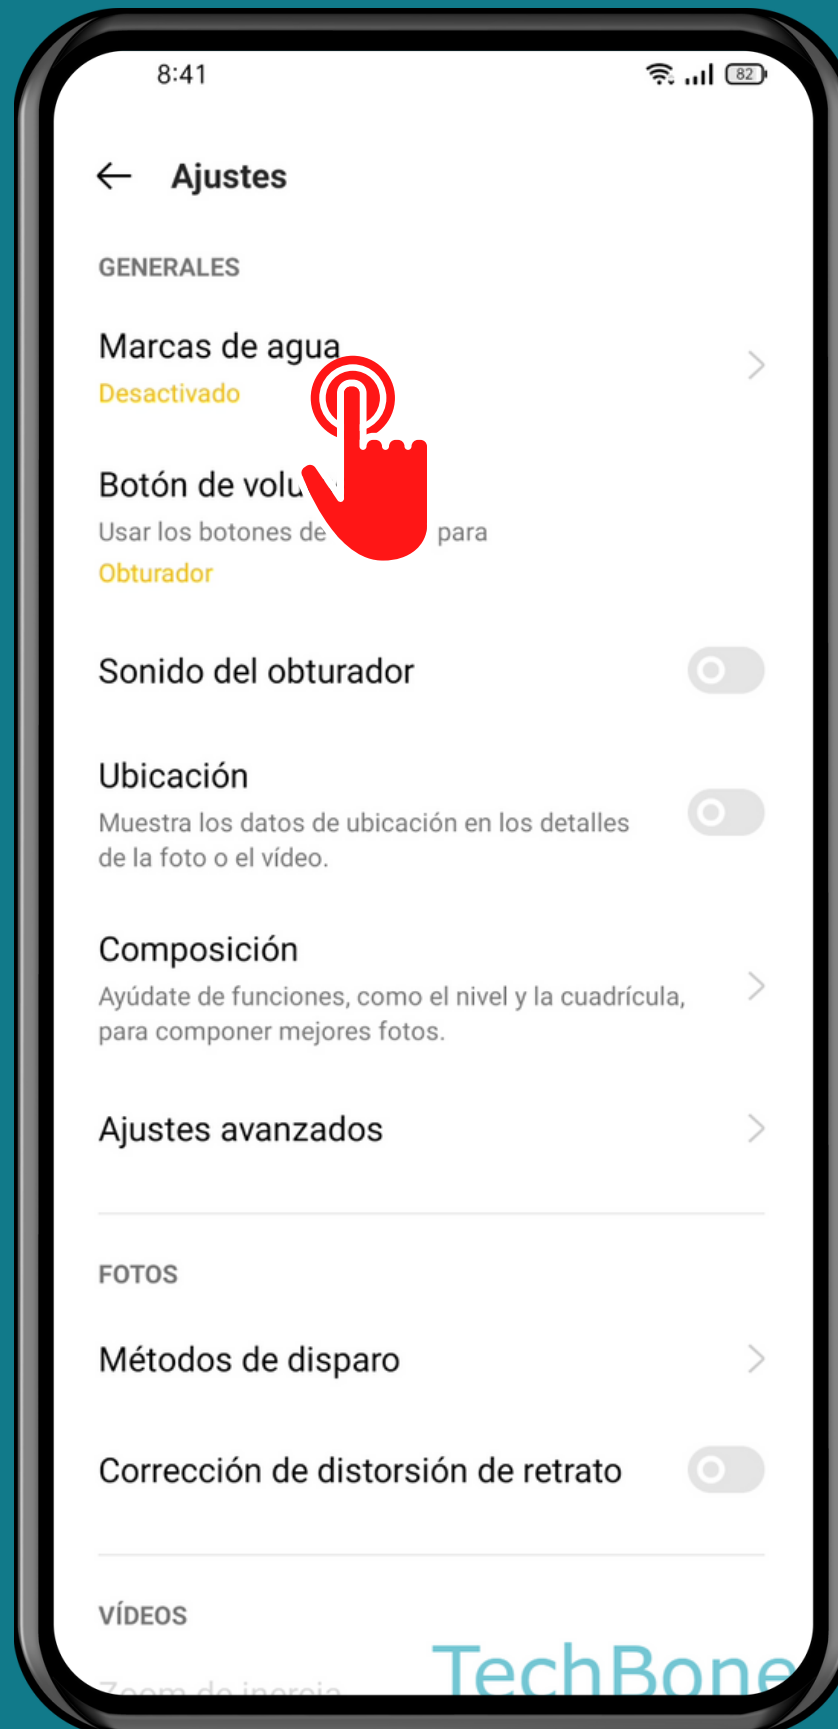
8:41

82

Ajustes

GENERALES

Marcas de agua
Desactivado

Botón de volu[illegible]
Usar los botones de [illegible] para
Obturador

Sonido del obturador

Ubicación
Muestra los datos de ubicación en los detalles de la foto o el vídeo.

Composición
Ayúdate de funciones, como el nivel y la cuadrícula, para componer mejores fotos.

Ajustes avanzados

FOTOS

Métodos de disparo

Corrección de distorsión de retrato

VÍDEOS

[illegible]

TechBone